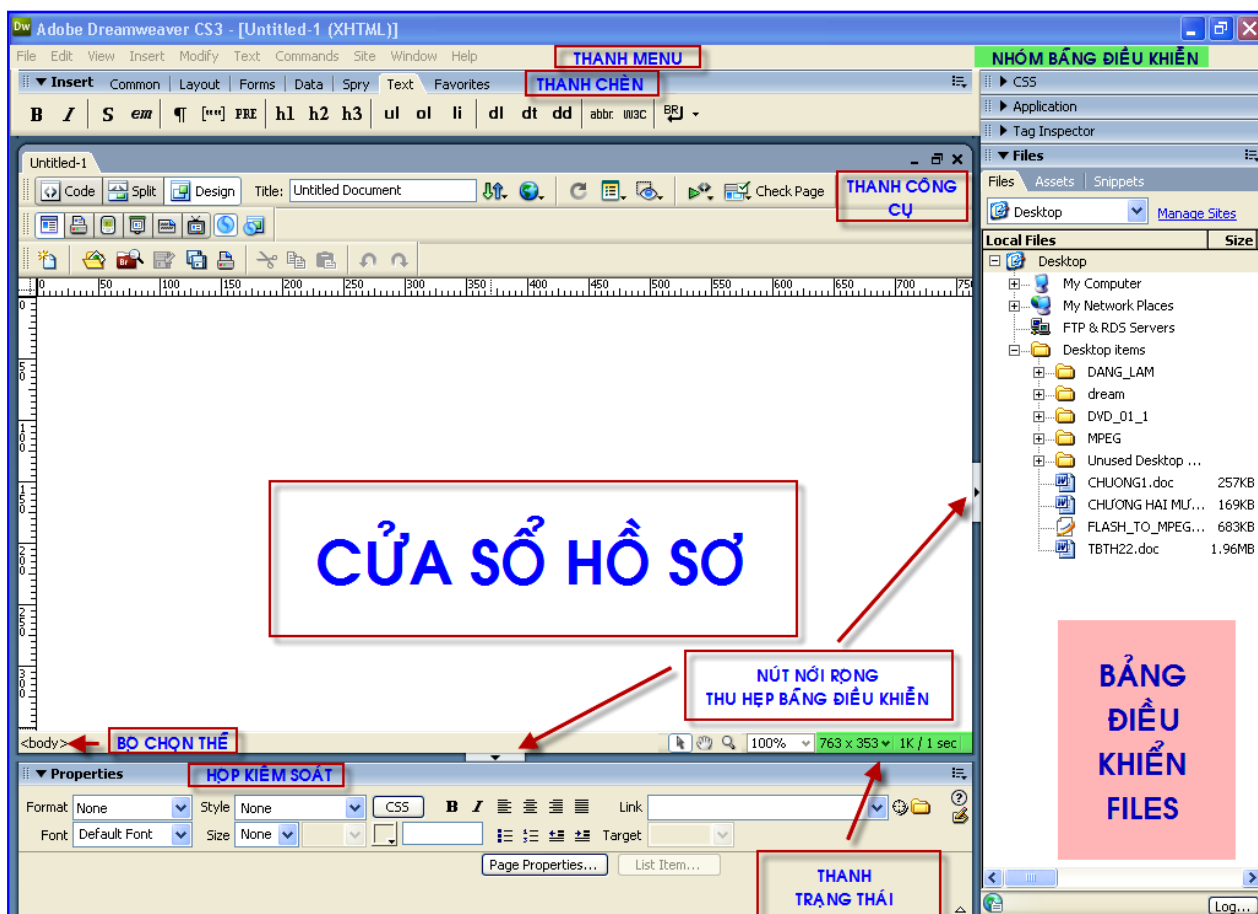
Adobe Dreamweaver CS3 - [Untitled-1 (XHTML)]

File Edit View Insert Modify Text Commands Site Window Help

THANH MENU

NHÓM BẢNG ĐIỀU KHIỂN

Insert Common Layout Forms Data Spry Text Favorites

THANH CHÈN

CSS
Application
Tag Inspector
Files

B I S em ¶ [""] PRE h1 h2 h3 ul ol li dl dt dd abbr. W3C

Files Assets Snippets

Untitled-1

Code Split Design Title: Untitled Document Check Page

THANH CÔNG CỤ

Desktop Manage Sites

| Local Files | Size |
|---|---|
| Desktop | |
| My Computer | |
| My Network Places | |
| FTP & RDS Servers | |
| Desktop items | |
| DANG_LAM | |
| dream | |
| DVD_01_1 | |
| MPEG | |
| Unused Desktop ... | |
| CHUONG1.doc | 257KB |
| CHƯƠNG HAI MƯ... | 169KB |
| FLASH_TO_MPEG... | 683KB |
| TBTH22.doc | 1.96MB |

0 50 100 150 200 250 300 350 400 450 500 550 600 650 700 750

CỬA SỔ HỒ SƠ

NÚT NỚI RỘNG THU HẸP BẢNG ĐIỀU KHIỂN

BẢNG ĐIỀU KHIỂN FILES

<body> BỘ CHỌN THẺ

100% 763 x 353 1K / 1 sec

Properties HỘP KIỂM SOÁT

Format None Style None CSS B I Link

Font Default Font Size None Target

Page Properties... List Item...

THANH TRẠNG THÁI

Log...